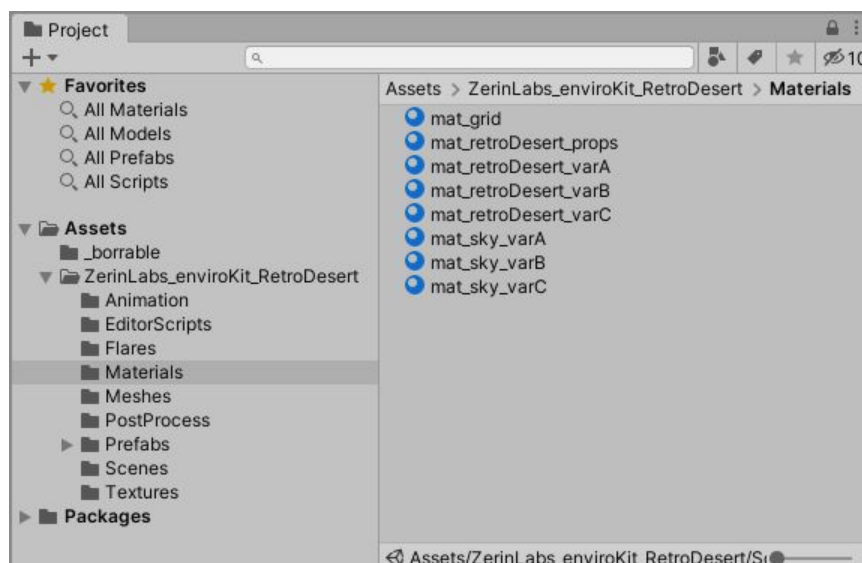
Project

+▾

10

Favorites
All Materials
All Models
All Prefabs
All Scripts

Assets
_borrable
ZerinLabs_enviroKit_RetroDesert
Animation
EditorScripts
Flares
Materials
Meshes
PostProcess
Prefabs
Scenes
Textures
Packages

Assets > ZerinLabs_enviroKit_RetroDesert > Materials

mat_grid
mat_retroDesert_props
mat_retroDesert_varA
mat_retroDesert_varB
mat_retroDesert_varC
mat_sky_varA
mat_sky_varB
mat_sky_varC

Assets/ZerinLabs_enviroKit_RetroDesert/S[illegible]